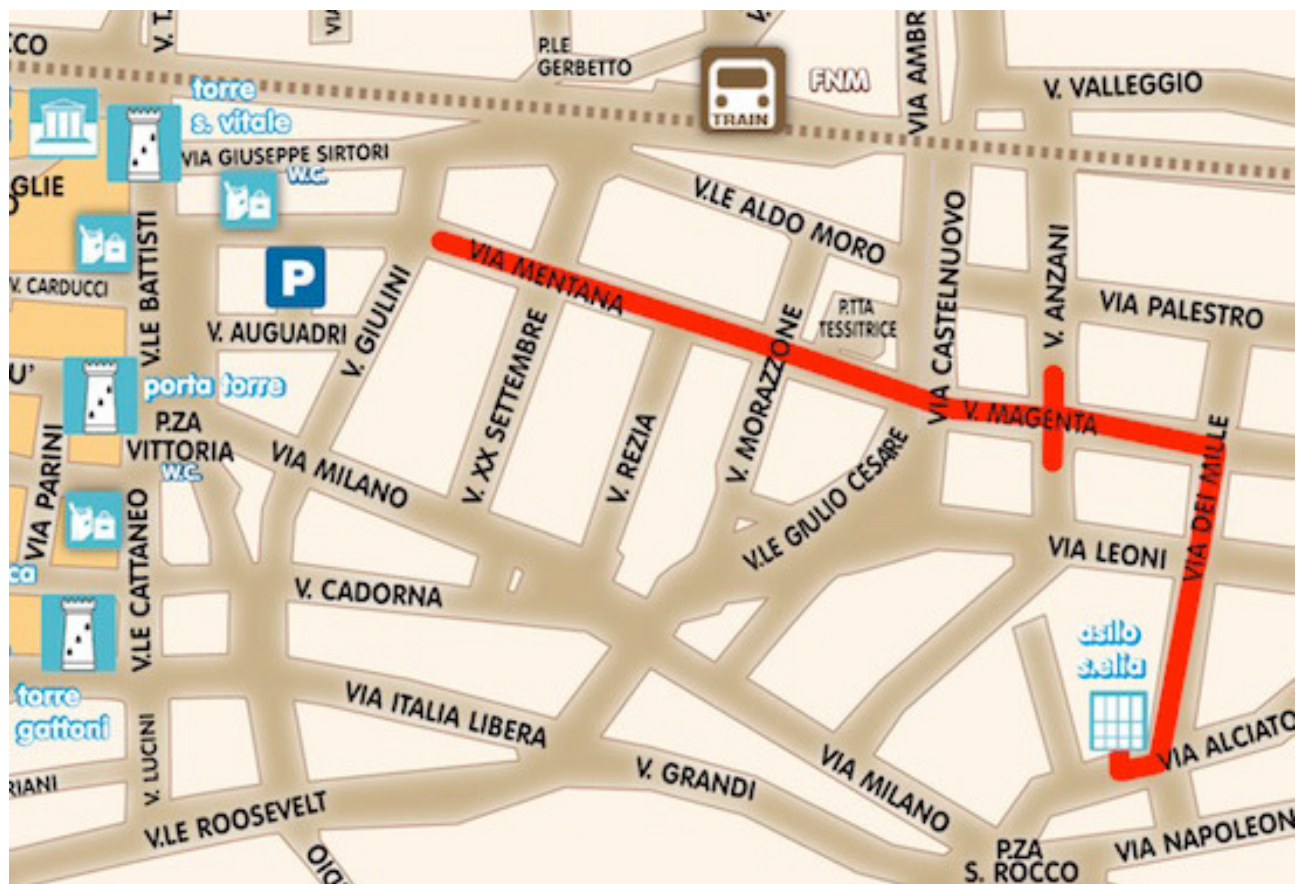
CO
V. T
VIA
P.LE GERBETTO
TRAIN
FNM
VIA AMBR
V. VALLEGGIO
torre s. vitale
VIA GIUSEPPE SIRTORI
W.C.
GLIE
V.LE BATTISTI
V.LE ALDO MORO
V. CASTELNUOVO
V. ANZANI
VIA MENTANA
V. CARDUCCI
P
V. AUGUADRI
V. GIULINI
VIA PALESTRO
V. MORAZZONE
P.TTA TESSITRICE
U'
porta torre
V. XX SETTEMBRE
V. MAGENTA
P.ZA VITTORIA
W.C.
V. REZIA
VIA DEI MILLE
VIA MILANO
V.LE GIULIO CESARE
VIA PARINI
V.LE CATTANEO
VIA LEONI
ca
V. CADORNA
asilo s.elia
torre gattoni
VIA ITALIA LIBERA
V. LUCINI
VIA ALCIATO
RIANI
V. GRANDI
VIA MILANO
V.LE ROOSEVELT
P.ZA S. ROCCO
VIA NAPOLEON